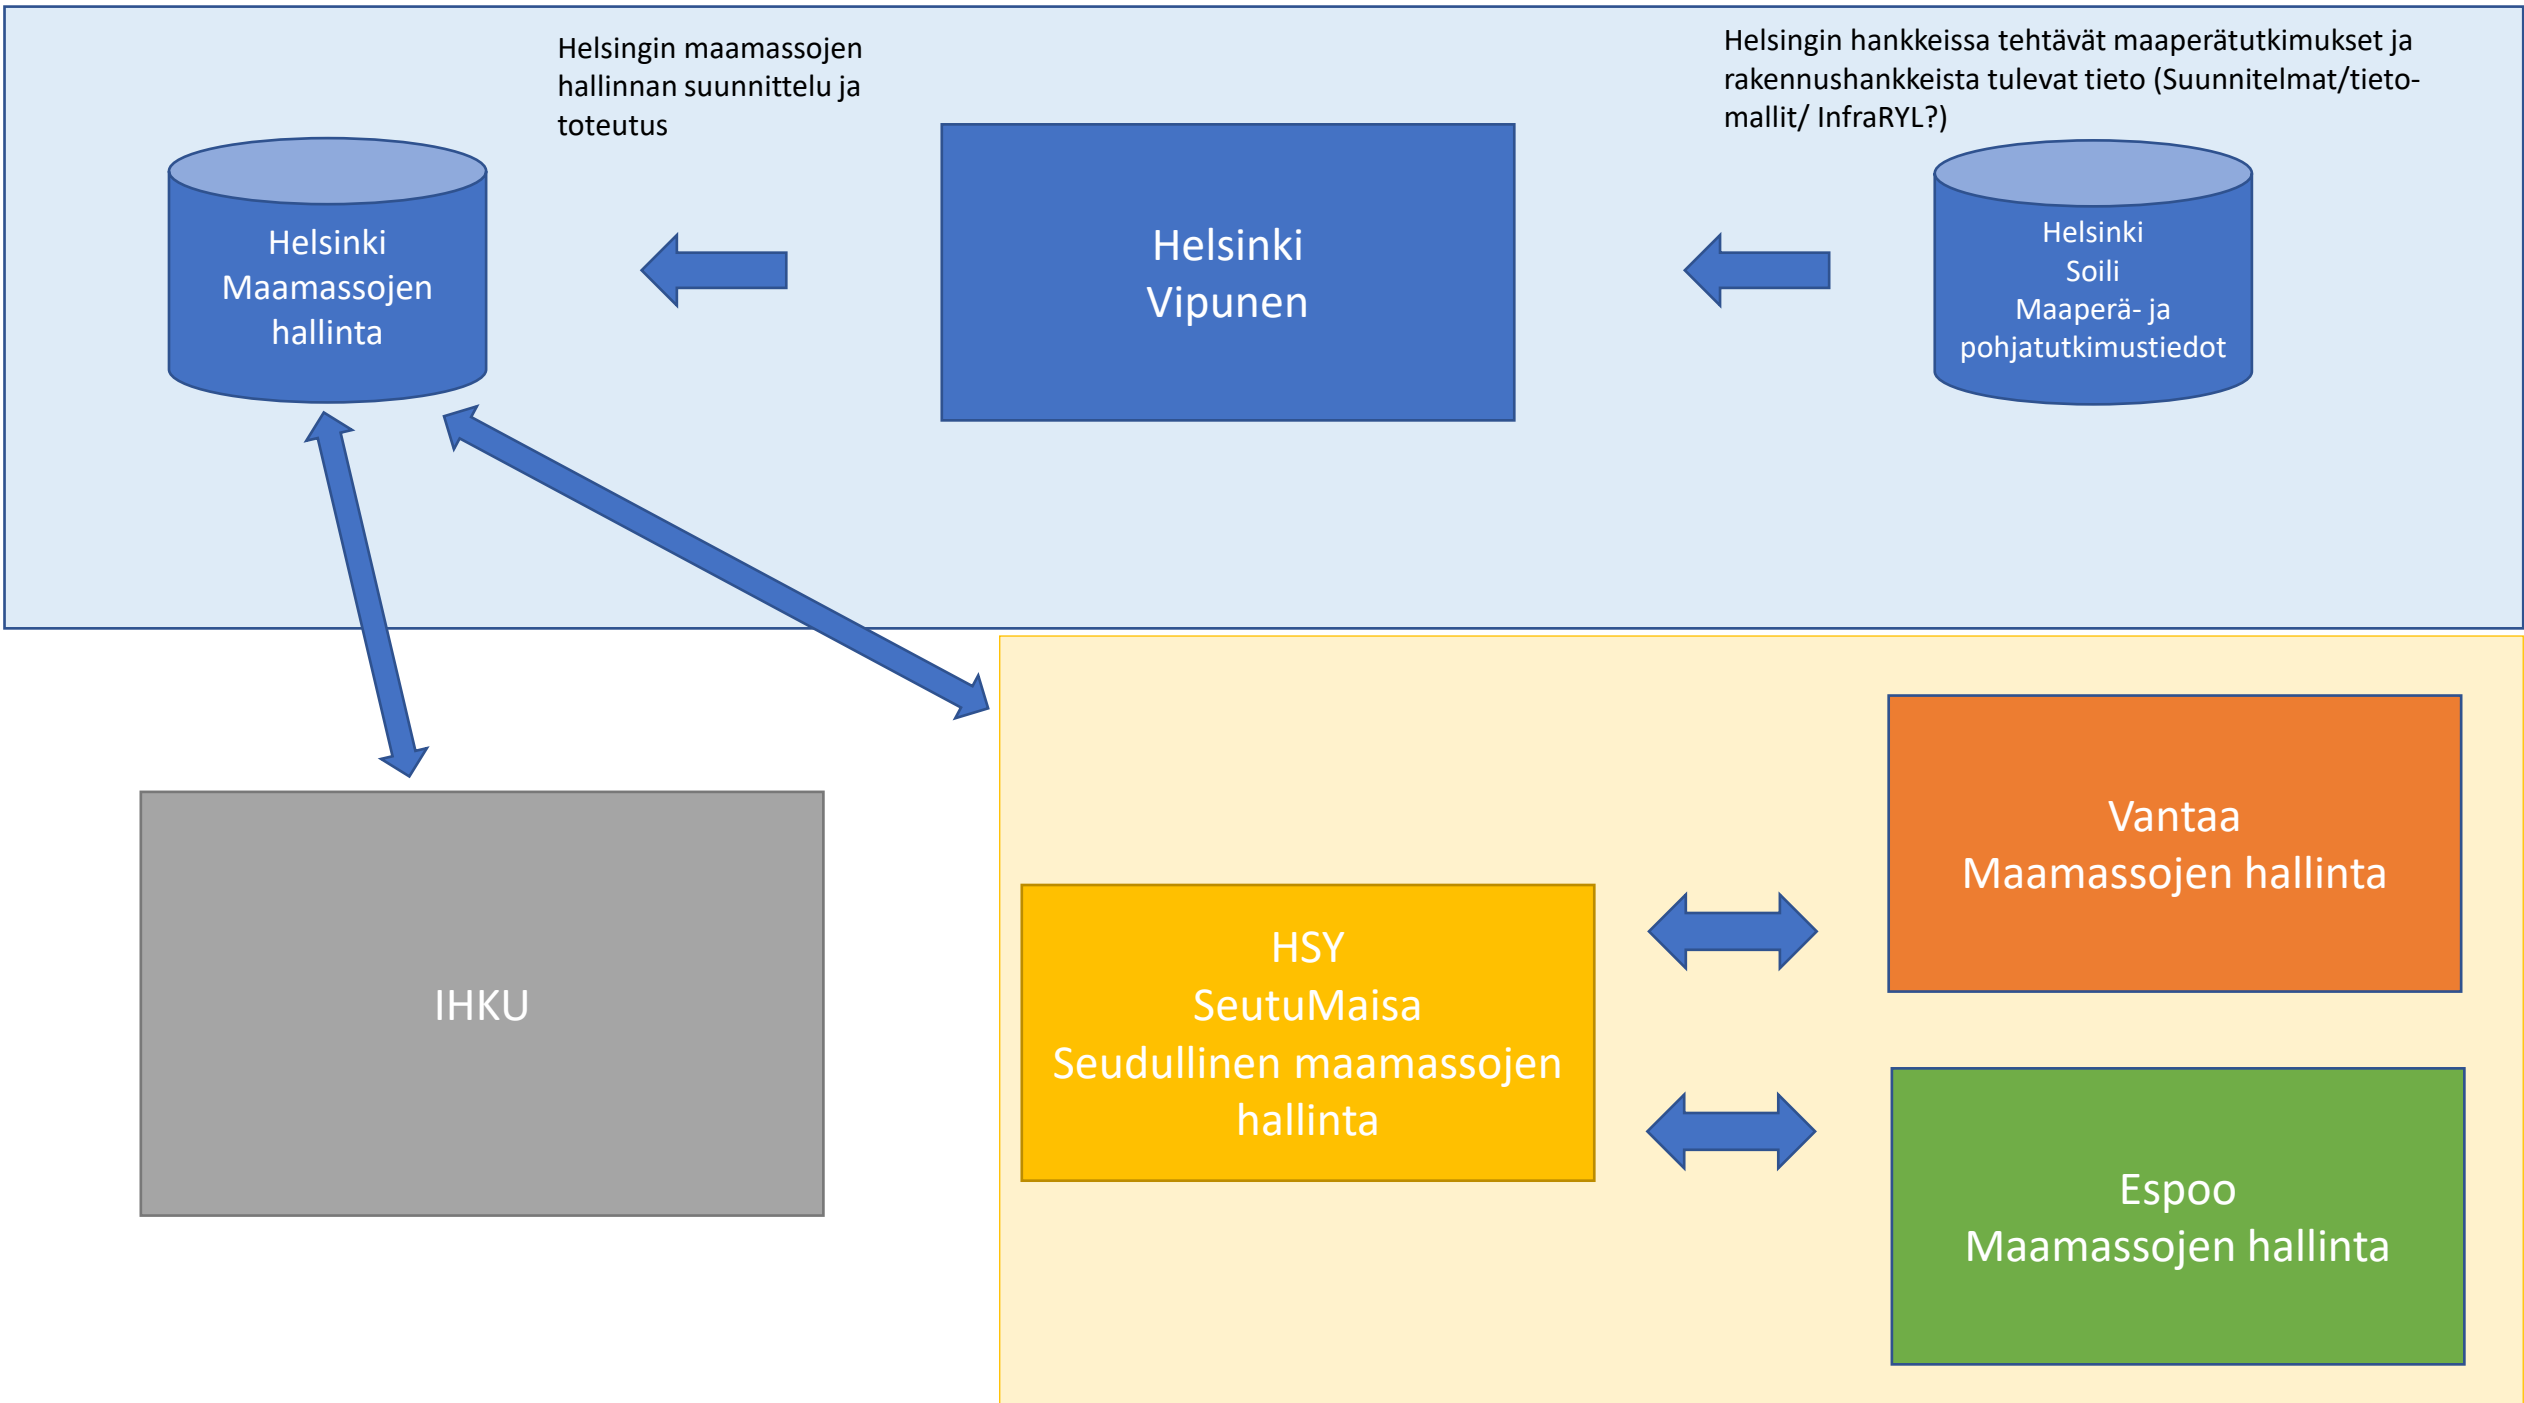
Helsingin maamassojen hallinnan suunnittelu ja toteutus

Helsingin hankkeissa tehtävät maaperätutkimukset ja rakennushankkeista tulevat tieto (Suunnitelmat/tieto-mallit/ InfraRYL?)

Helsinki
Maamassojen
hallinta

Helsinki
Vipunen

Helsinki
Soili
Maaperä- ja
pohjatutkimustiedot

IHKU

HSY
SeutuMaisa
Seudullinen maamassojen
hallinta

Vantaa
Maamassojen hallinta

Espoo
Maamassojen hallinta